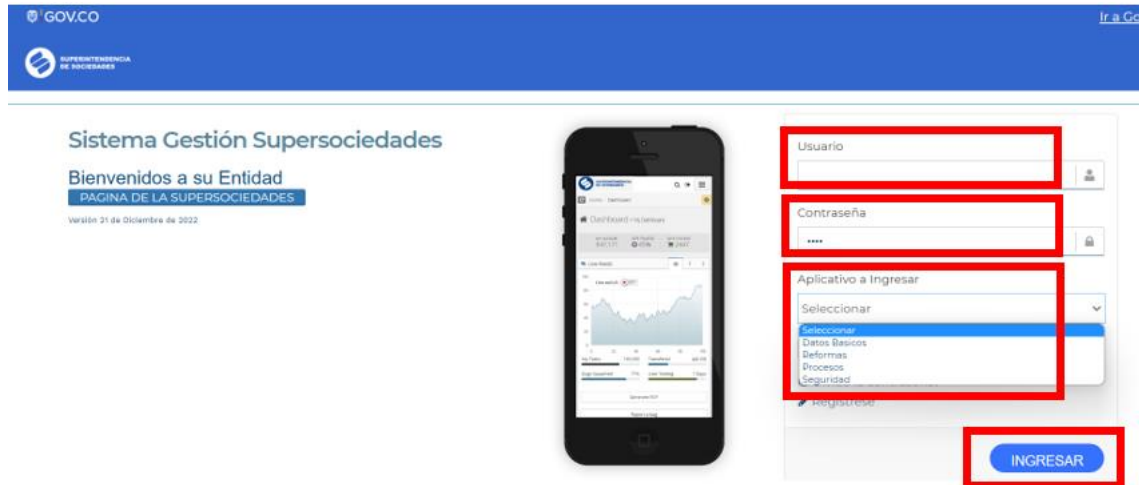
GOV.CO

Ir a Go

SUPERINTENDENCIA DE SOCIEDADES

Sistema Gestión Supersociedades

Bienvenidos a su Entidad

PAGINA DE LA SUPERSOCIEDADES

Versión 21 de Diciembre de 2022

Dashboard

Usuario

Contraseña

••••

Aplicativo a Ingresar

Seleccionar

Seleccionar
Datos Basicos
Reformas
Procesos
Seguridad

Regístrese

INGRESAR